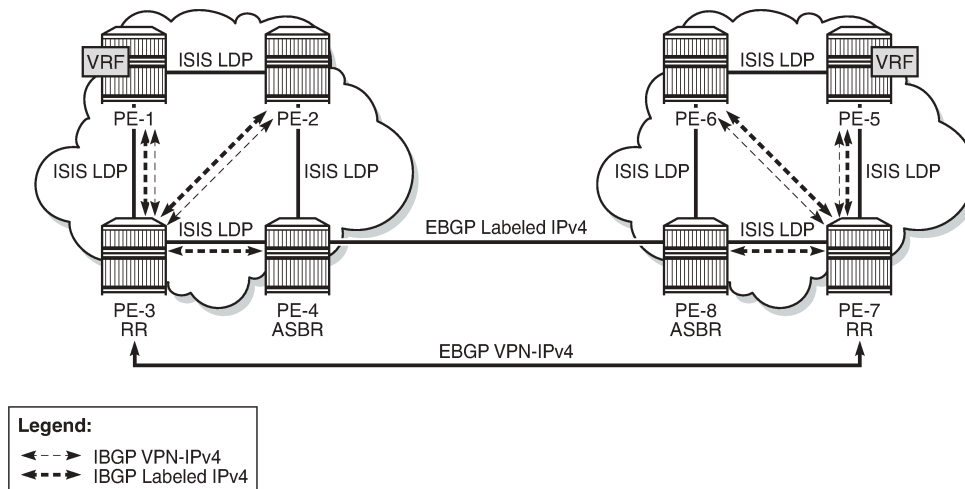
VRF
ISIS LDP
PE-1
PE-2
ISIS LDP
ISIS LDP
ISIS LDP
PE-3
RR
PE-4
ASBR
EBGP Labeled IPv4
ISIS LDP
VRF
PE-6
PE-5
ISIS LDP
ISIS LDP
ISIS LDP
PE-8
ASBR
PE-7
RR
EBGP VPN-IPv4

Legend:
IBGP VPN-IPv4
IBGP Labeled IPv4